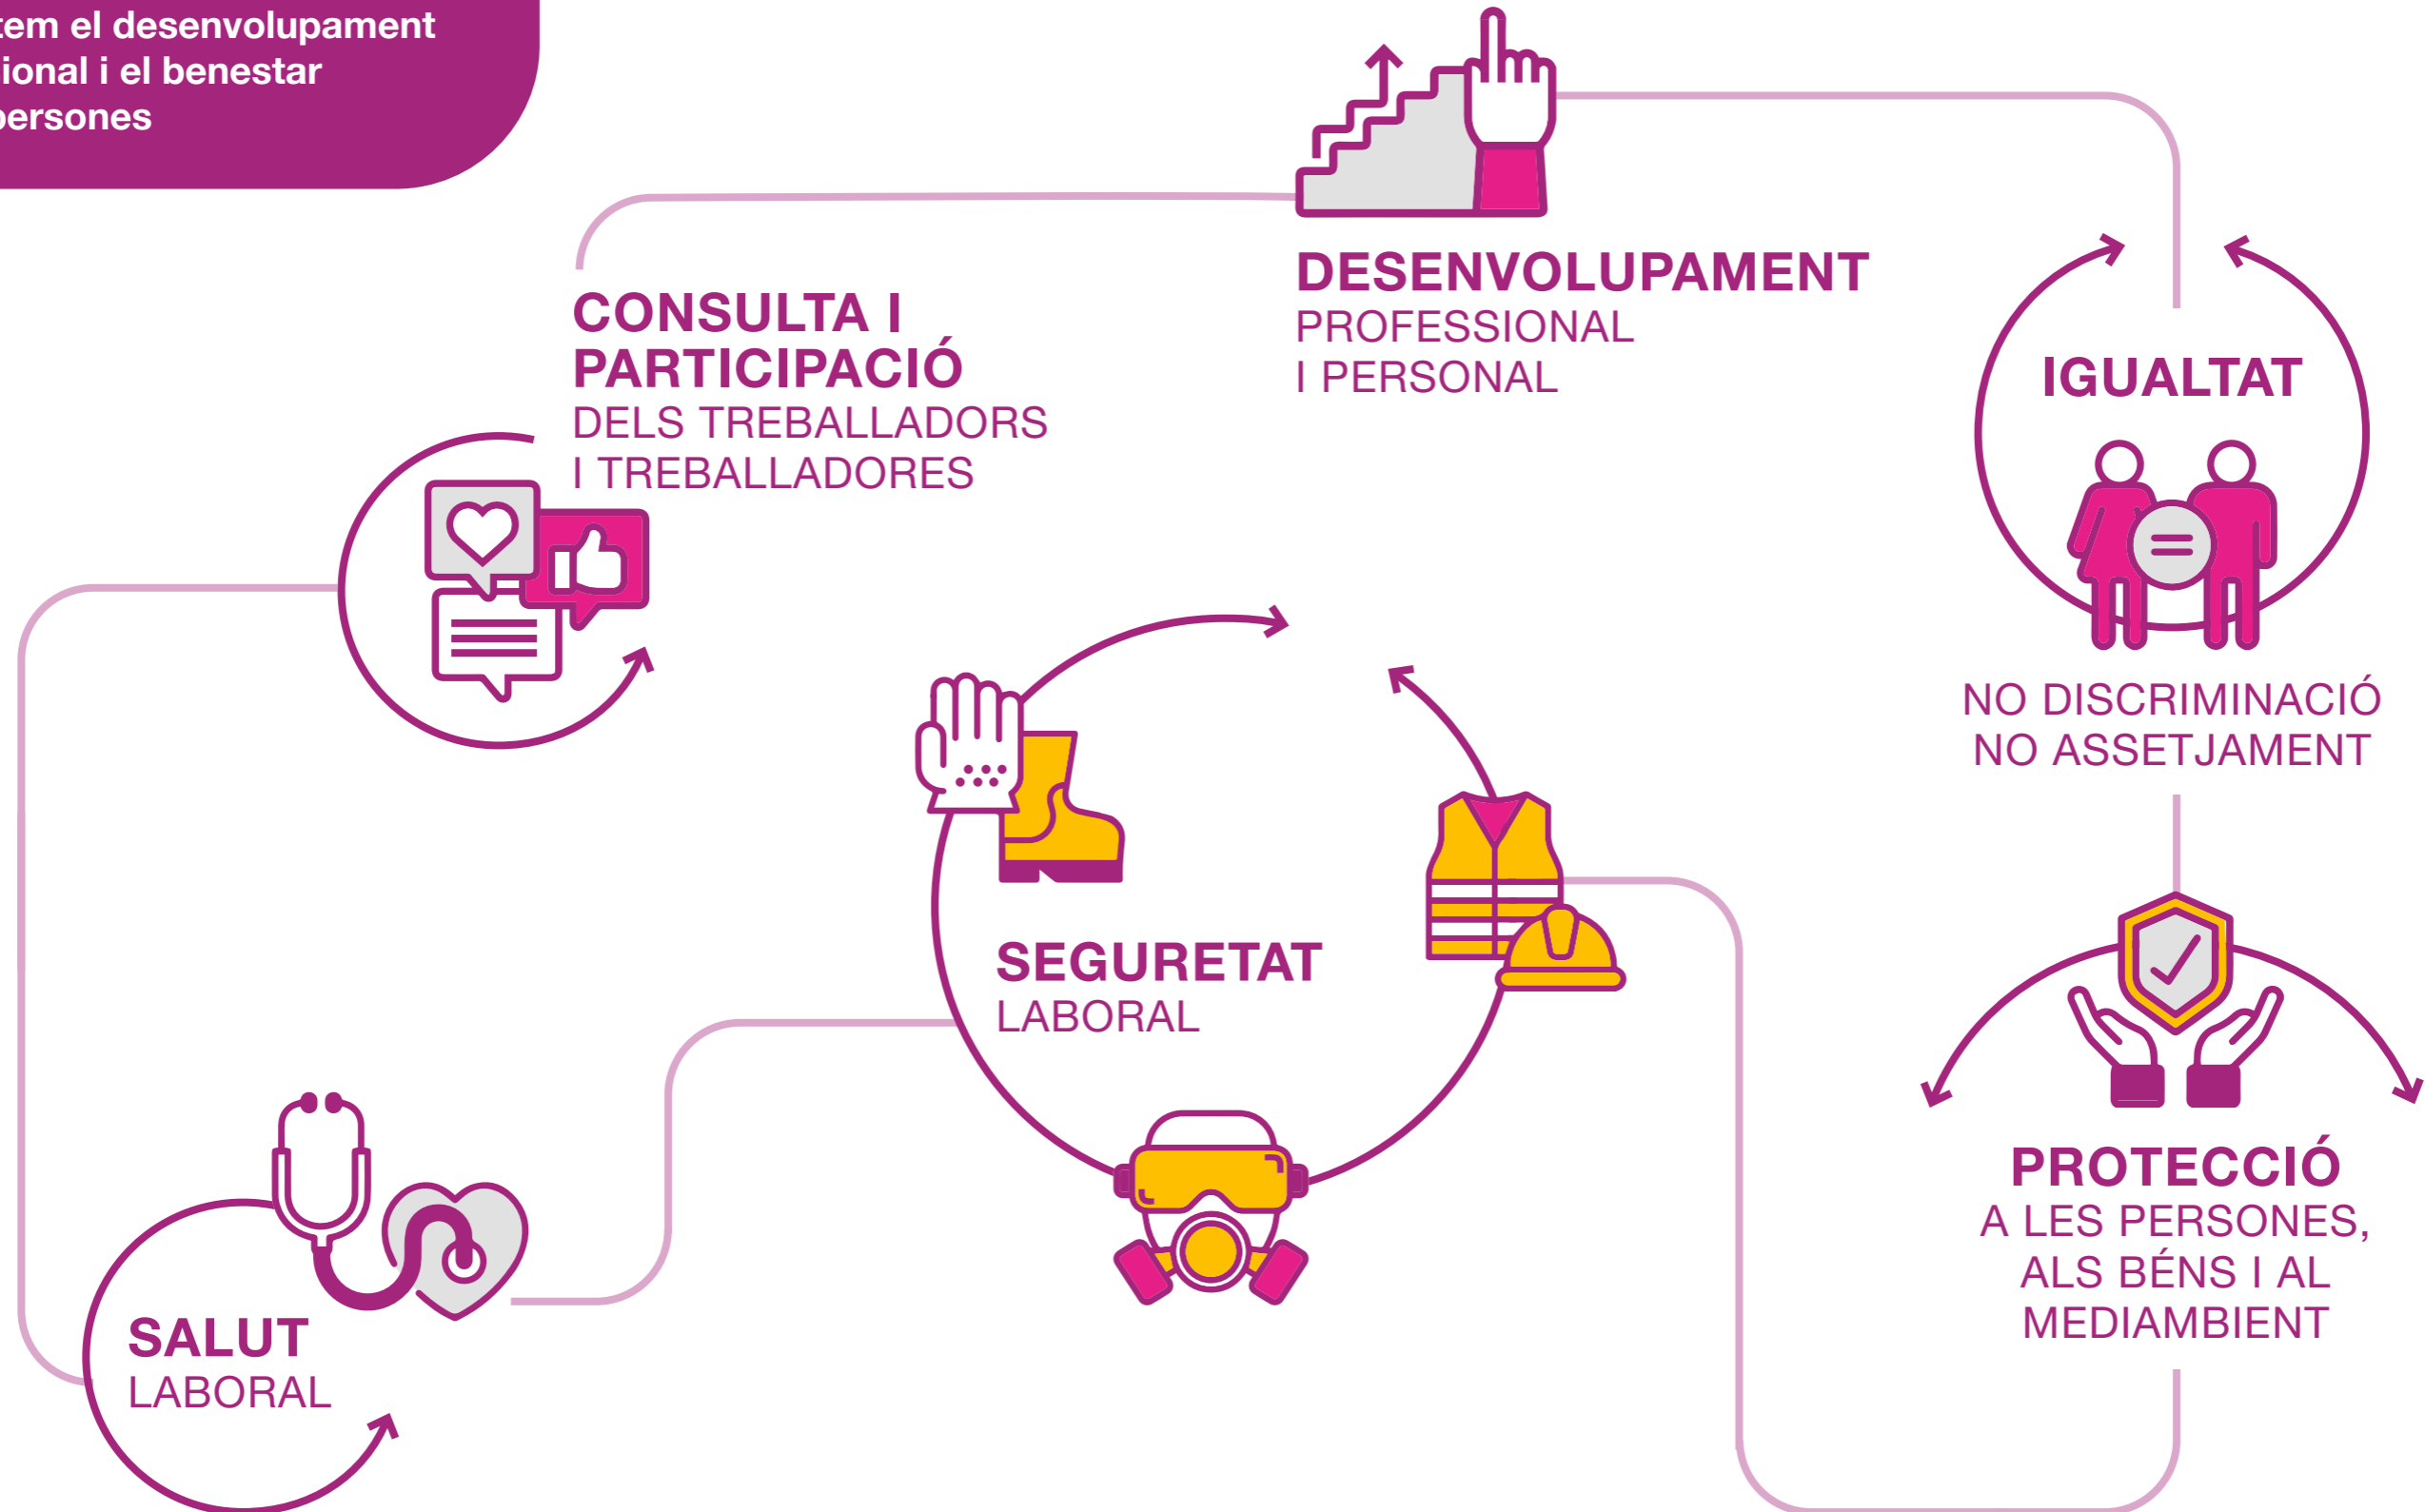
tem el desenvolupament
ional i el benestar
persones

DESENVOLUPAMENT
PROFESSIONAL
I PERSONAL

CONSULTA I
PARTICIPACIÓ
DELS TREBALLADORS
I TREBALLADORES

IGUALTAT

NO DISCRIMINACIÓ
NO ASSETJAMENT

SEGURETAT
LABORAL

PROTECCIÓ
A LES PERSONES,
ALS BÉNS I AL
MEDIAMBIENT

SALUT
LABORAL